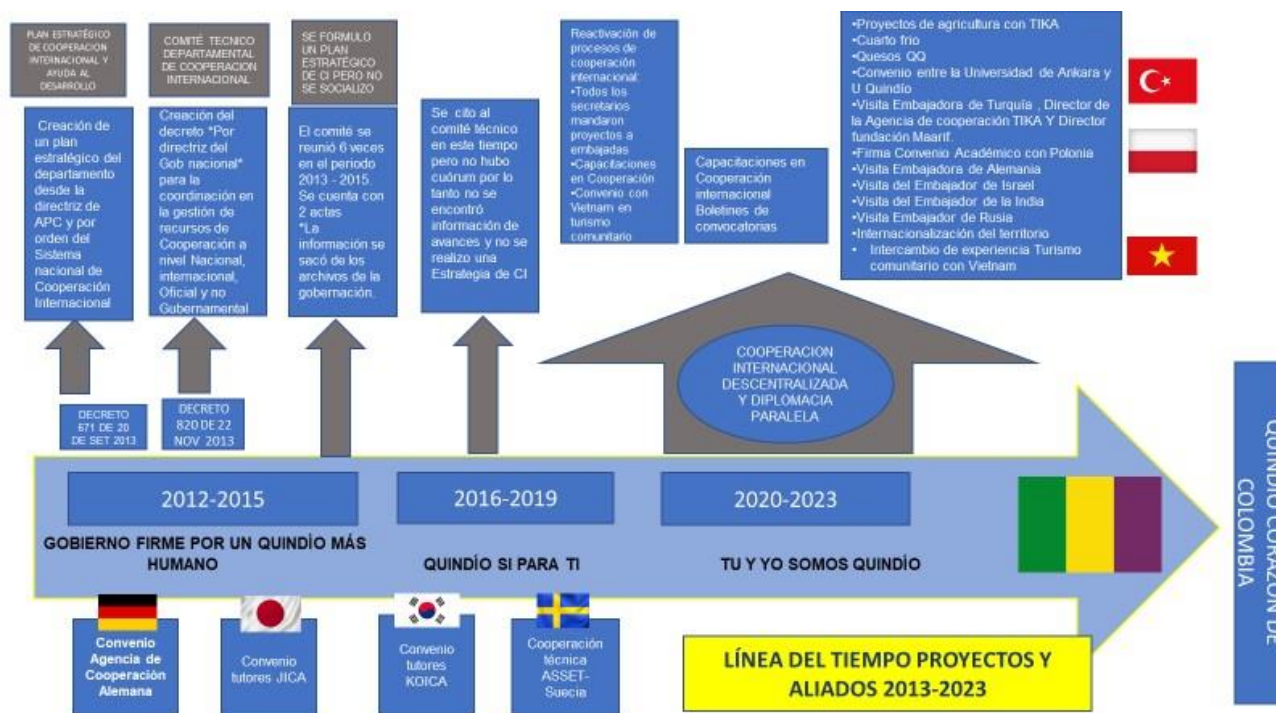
PLAN ESTRATÉGICO DE COOPERACION INTERNACIONAL Y AYUDA AL DESARROLLO

Creación de un plan estratégico del departamento desde la directriz de APC y por orden del Sistema nacional de Cooperación Internacional

COMITÉ TECNICO DEPARTAMENTAL DE COOPERACION INTERNACIONAL

Creación del decreto *Por directriz del Gob nacional* para la coordinación en la gestión de recursos de Cooperación a nivel Nacional, internacional, Oficial y no Gubernamental

SE FORMULO UN PLAN ESTRATÉGICO DE CI PERO NO SE SOCIALIZO

El comité se reunió 6 veces en el periodo 2013 - 2015. Se cuenta con 2 actas *La información se sacó de los archivos de la gobernación.

Se cito al comité técnico en este tiempo pero no hubo cuórum por lo tanto no se encontró información de avances y no se realizo una Estrategia de CI

Reactivación de procesos de cooperación internacional: •Todos los secretarios mandaron proyectos a embajadas •Capacitaciones en Cooperación •Convenio con Vietnam en turismo comunitario

Capacitaciones en Cooperación internacional Boletines de convocatorias

•Proyectos de agricultura con TIKA
•Cuarto frio
•Quesos QQ
•Convenio entre la Universidad de Ankara y U Quindío
•Visita Embajadora de Turquía , Director de la Agencia de cooperación TIKA Y Director fundación Maarif.
•Firma Convenio Académico con Polonia
•Visita Embajadora de Alemania
•Visita del Embajador de Israel
•Visita del Embajador de la India
•Visita Embajador de Rusia
•Internacionalización del territorio
• Intercambio de experiencia Turismo comunitario con Vietnam

COOPERACION INTERNACIONAL DESCENTRALIZADA Y DIPLOMACIA PARALELA

DECRETO 671 DE 20 DE SET 2013

DECRETO 820 DE 22 NOV 2013

2012-2015

GOBIERNO FIRME POR UN QUINDÍO MÁS HUMANO

2016-2019

QUINDÍO SI PARA TI

2020-2023

TU Y YO SOMOS QUINDÍO

QUINDIO CORAZÓN DE COLOMBIA

Convenio Agencia de Cooperación Alemana

Convenio tutores JICA

Convenio tutores KOICA

Cooperación técnica ASSET-Suecia

LÍNEA DEL TIEMPO PROYECTOS Y ALIADOS 2013-2023